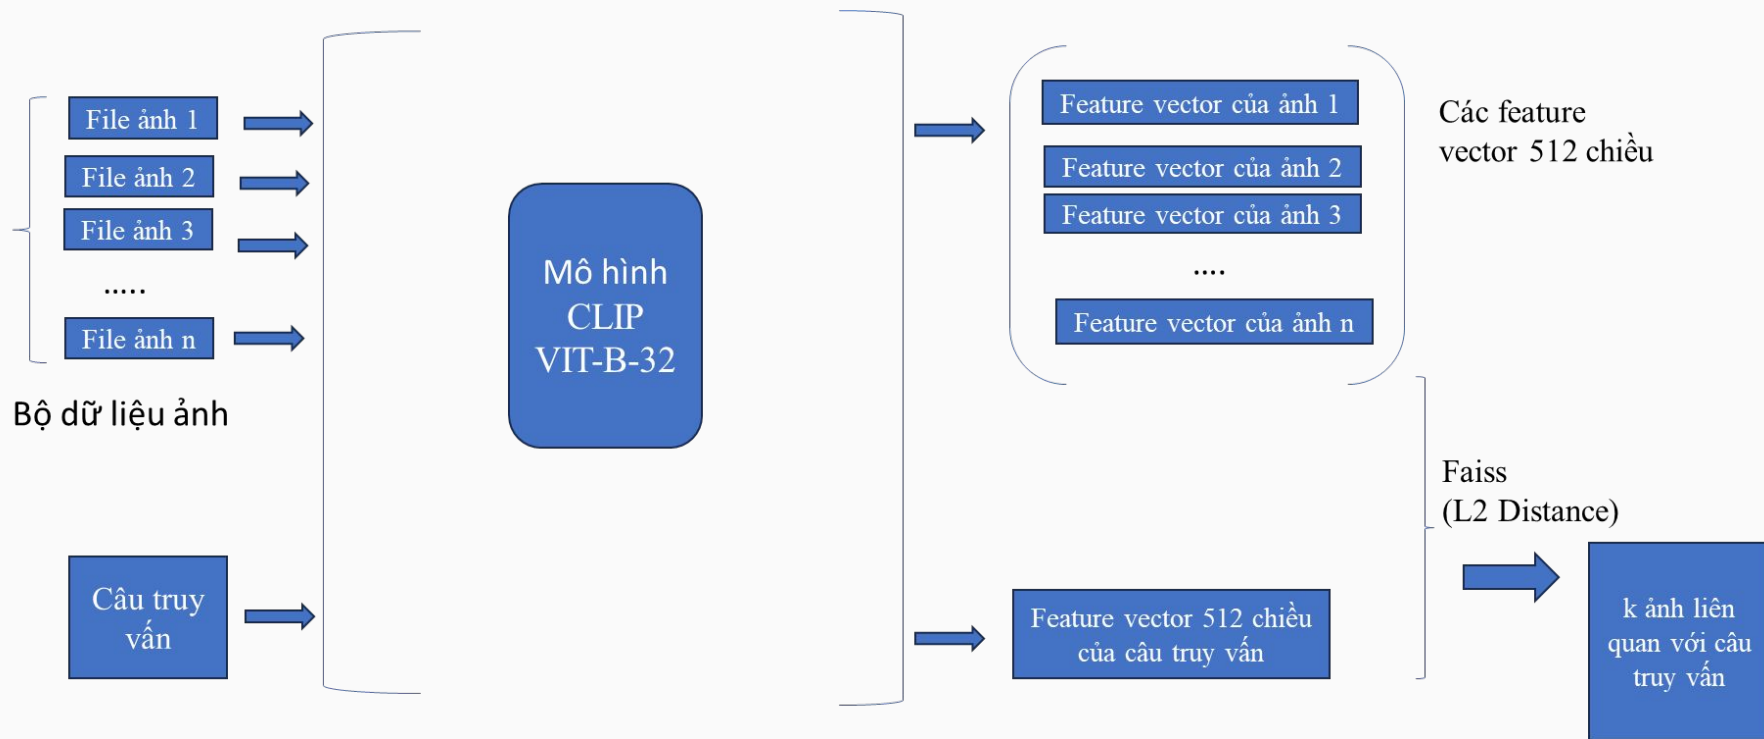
File ảnh 1
File ảnh 2
File ảnh 3
.....
File ảnh n

Bộ dữ liệu ảnh

Câu truy vấn

Mô hình CLIP VIT-B-32

Feature vector của ảnh 1
Feature vector của ảnh 2
Feature vector của ảnh 3
....
Feature vector của ảnh n

Các feature vector 512 chiều

Faiss (L2 Distance)

Feature vector 512 chiều của câu truy vấn

k ảnh liên quan với câu truy vấn